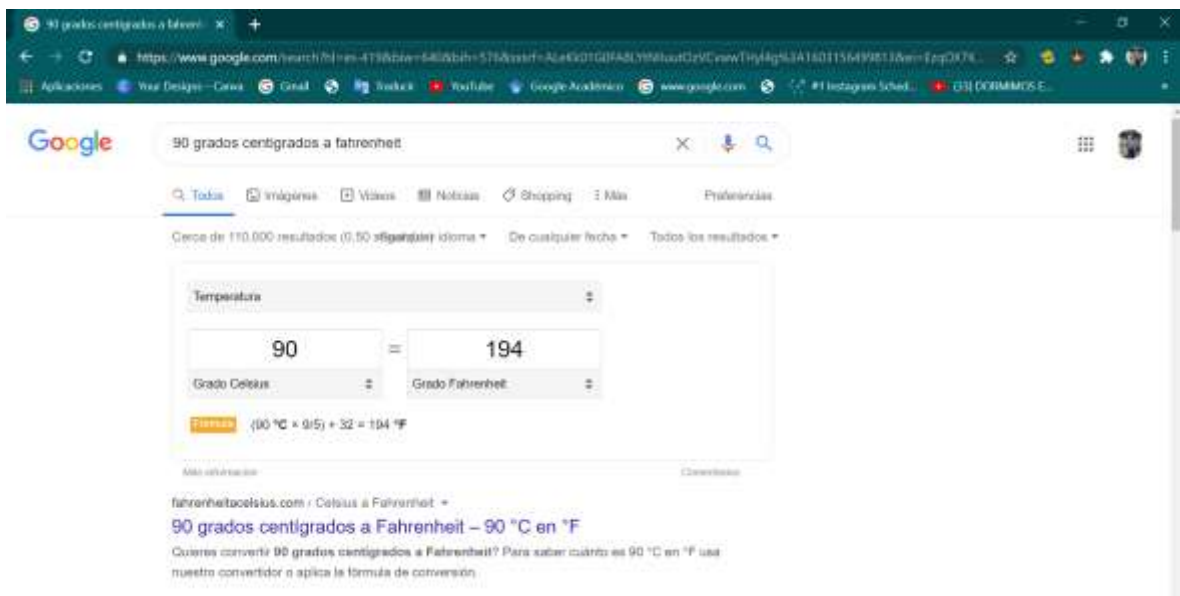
90 grados centigrados a fahrenh ×
+

https://www.google.com/search?biw=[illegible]

Aplicaciones  Your Designs – Canva  Gmail  Todoist  YouTube  Google Académico  www.google.com  #1 Instagram Sched...  (33) DOBMMOS E...

Google

90 grados centigrados a fahrenheit

Todos  Imágenes  Videos  Noticias  Shopping  Más  Preferencias

Cerca de 110.000 resultados (0,50 segundos)  Cualquier idioma ▾  De cualquier fecha ▾  Todos los resultados ▾

Temperatura

90 = 194

Grado Celsius  Grado Fahrenheit

Fórmula  (90 °C × 9/5) + 32 = 194 °F

Más información  Comentarios

fahrenheitacelsius.com › Celsius a Fahrenheit ▾

90 grados centigrados a Fahrenheit – 90 °C en °F

Quieres convertir 90 grados centigrados a Fahrenheit? Para saber cuánto es 90 °C en °F usa nuestro convertidor o aplica la fórmula de conversión.